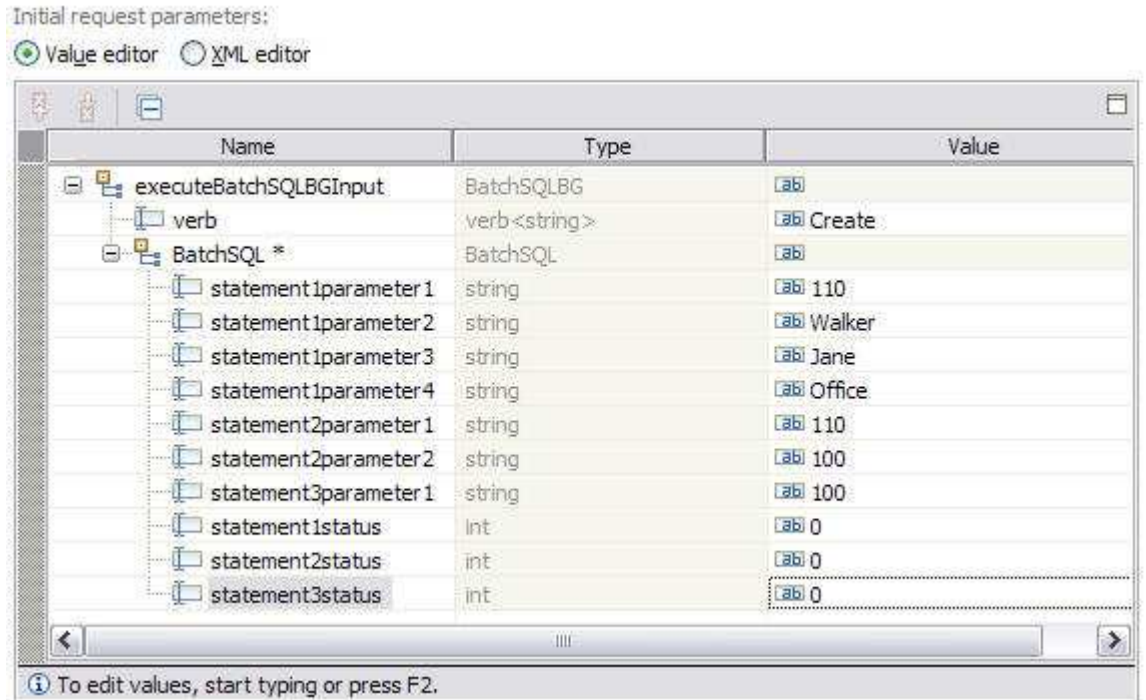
Initial request parameters:

Value editor XML editor

| Name | Type | Value |
|---|---|---|
| executeBatchSQLBGInput | BatchSQLBG | ab |
| verb | verb<string> | ab Create |
| BatchSQL * | BatchSQL | ab |
| statement1parameter1 | string | ab 110 |
| statement1parameter2 | string | ab Walker |
| statement1parameter3 | string | ab Jane |
| statement1parameter4 | string | ab Office |
| statement2parameter1 | string | ab 110 |
| statement2parameter2 | string | ab 100 |
| statement3parameter1 | string | ab 100 |
| statement1status | int | ab 0 |
| statement2status | int | ab 0 |
| statement3status | int | ab 0 |

To edit values, start typing or press F2.